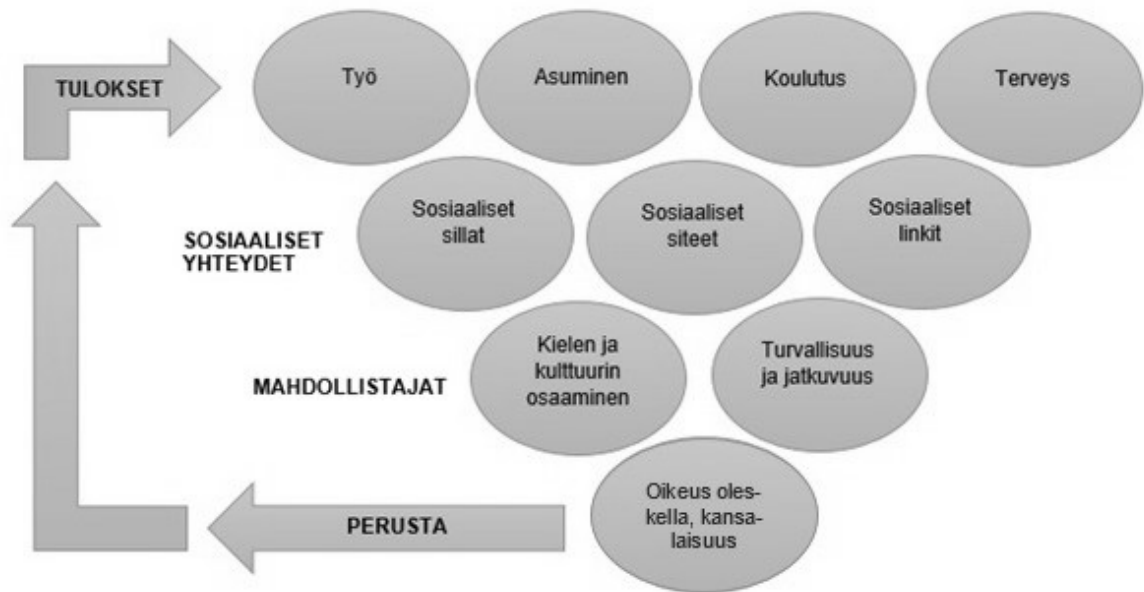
TULOKSET

Työ

Asuminen

Koulutus

Terveys

SOSIAALISET YHTEYDET

Sosiaaliset sillat

Sosiaaliset siteet

Sosiaaliset linkit

MAHDOLLISTAJAT

Kielen ja kulttuurin osaaminen

Turvallisuus ja jatkuvuus

PERUSTA

Oikeus oleskella, kansalaisuus